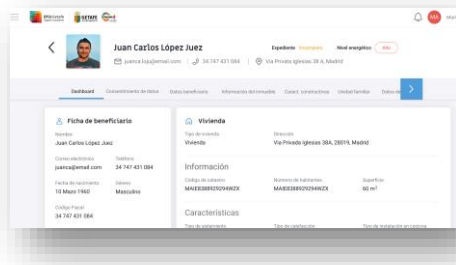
Juan Carlos López Juez

Expediente Iniciado

Nivel energético Alto

juanca.loju@email.com 34 747 431 084 Vía Privada Iglesias 38 A, Madrid

Dashboard Consentimiento de datos Datos beneficiario Información del inmueble Caract. constructivas Unidad familiar Datos de

Ficha de beneficiario

Nombre
Juan Carlos López Juez

Correo electrónico
juanca@email.com

Teléfono
34 747 431 084

Fecha de nacimiento
10 Marzo 1960

Género
Masculino

Código Postal
34 747 431 084

Vivienda

Tipo de vivienda
Vivienda

Dirección
Via Privada Iglesias 38A, 28019, Madrid

Información

Código de catastro
MAI0038892929WZX

Número de habitantes
MAI0038892929WZX

Superficie
60 m²

Características

Tipo de aislamiento

Tipo de calefacción

Tipo de instalación en cocina